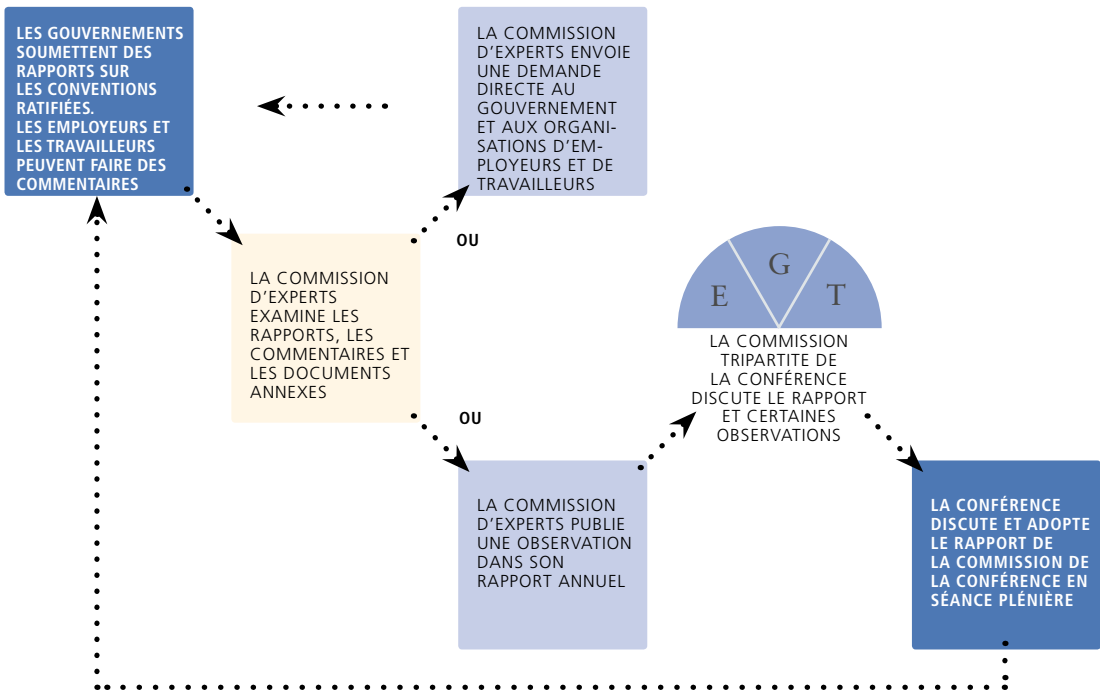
LES GOUVERNEMENTS SOUMETTENT DES RAPPORTS SUR LES CONVENTIONS RATIFIÉES. LES EMPLOYEURS ET LES TRAVAILLEURS PEUVENT FAIRE DES COMMENTAIRES

LA COMMISSION D'EXPERTS ENVOIE UNE DEMANDE DIRECTE AU GOUVERNEMENT ET AUX ORGANISATIONS D'EMPLOYEURS ET DE TRAVAILLEURS

OU

LA COMMISSION D'EXPERTS EXAMINE LES RAPPORTS, LES COMMENTAIRES ET LES DOCUMENTS ANNEXES

OU

E G T

LA COMMISSION TRIPARTITE DE LA CONFÉRENCE DISCUTE LE RAPPORT ET CERTAINES OBSERVATIONS

LA COMMISSION D'EXPERTS PUBLIE UNE OBSERVATION DANS SON RAPPORT ANNUEL

LA CONFÉRENCE DISCUTE ET ADOPTE LE RAPPORT DE LA COMMISSION DE LA CONFÉRENCE EN SÉANCE PLÉNIÈRE